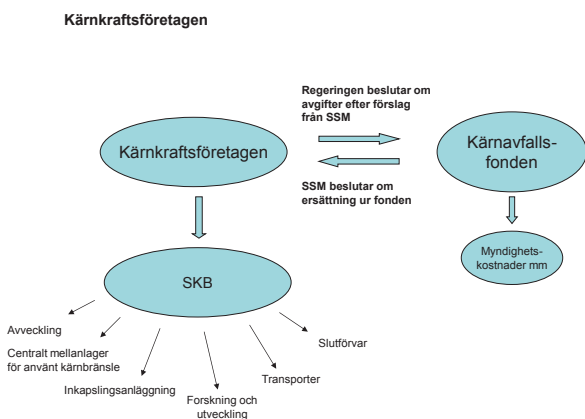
Kärnkraftsföretagen

Regeringen beslutar om avgifter efter förslag från SSM

Kärnkraftsföretagen

Kärnavfallsfonden

SSM beslutar om ersättning ur fonden

Myndighetskostnader mm

SKB

Avveckling

Centralt mellanlager för använt kärnbränsle

Inkapslingsanläggning

Forskning och utveckling

Transporter

Slutförvar